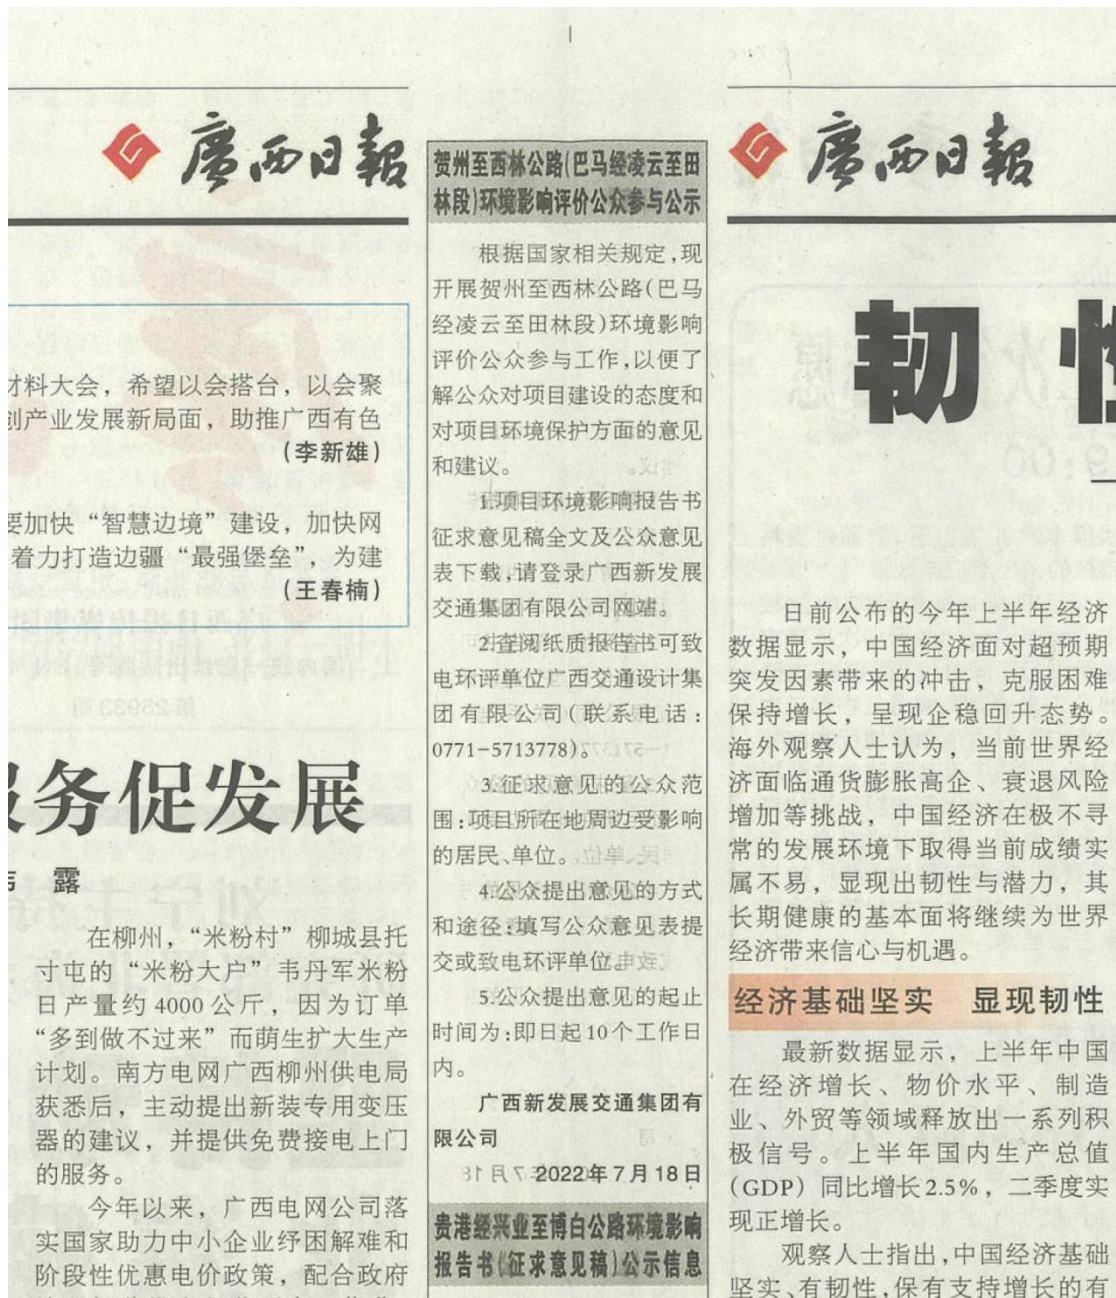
廣西日報

材料大会，希望以会搭台，以会聚 创产业发展新局面，助推广西有色 （李新雄）

要加快“智慧边境”建设，加快网 着力打造边疆“最强堡垒”，为建 （王春楠）

服务促发展

露

在柳州，“米粉村”柳城县托寸屯的“米粉大户”韦丹军米粉日产量约4000公斤，因为订单“多到做不过来”而萌生扩大生产计划。南方电网广西柳州供电局获悉后，主动提出新装专用变压器的建议，并提供免费接电上门的服务。

今年以来，广西电网公司落实国家助力中小企业纾困解难和阶段性优惠电价政策，配合政府

贺州至西林公路(巴马经凌云至田林段)环境影响评价公众参与公示

根据国家相关规定，现开展贺州至西林公路(巴马经凌云至田林段)环境影响评价公众参与工作，以便了解公众对项目建设的态度和对项目环境保护方面的意见和建议。

1.项目环境影响报告书征求意见稿全文及公众意见表下载，请登录广西新发展交通集团有限公司网站。

2.查阅纸质报告书可致电环评单位广西交通设计集团有限公司(联系电话：0771-5713778)。

3.征求意见的公众范围：项目所在地周边受影响的居民、单位。

4.公众提出意见的方式和途径：填写公众意见表提交或致电环评单位。

5.公众提出意见的起止时间为：即日起10个工作日内。

广西新发展交通集团有限公司

2022年7月18日

贵港经兴业至博白公路环境影响报告书(征求意见稿)公示信息

廣西日報

韧性

日前公布的今年上半年经济数据显示，中国经济面对超预期突发因素带来的冲击，克服困难保持增长，呈现企稳回升态势。海外观察人士认为，当前世界经济面临通货膨胀高企、衰退风险增加等挑战，中国经济在极不寻常的发展环境下取得当前成绩实属不易，显现出韧性与潜力，其长期健康的基本面将继续为世界经济带来信心与机遇。

经济基础坚实　显现韧性

最新数据显示，上半年中国在经济增长、物价水平、制造业、外贸等领域释放出一系列积极信号。上半年国内生产总值(GDP)同比增长2.5%，二季度实现正增长。

观察人士指出，中国经济基础坚实、有韧性，保有支持增长的有